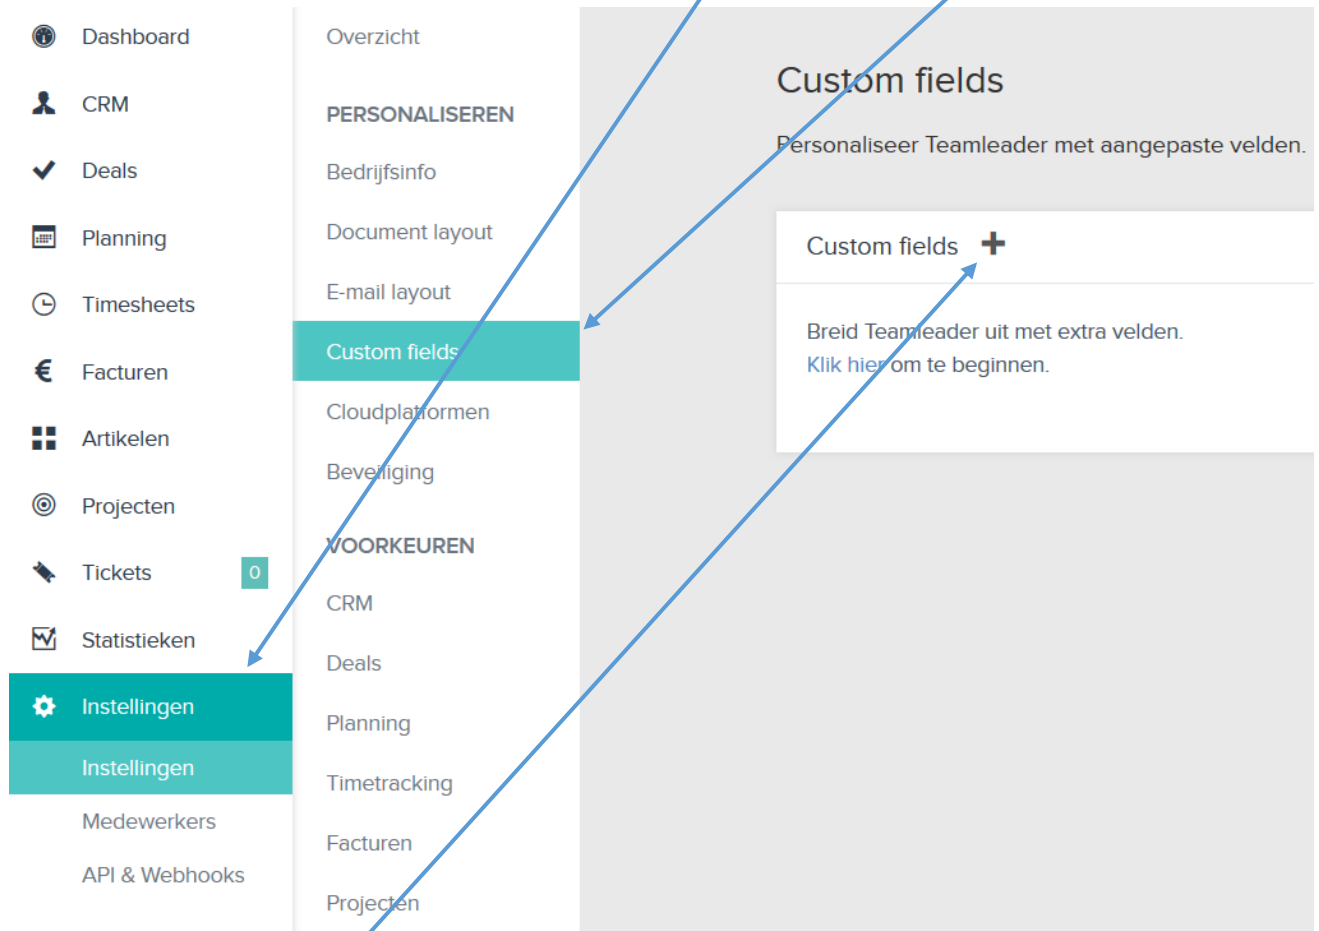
Dashboard
CRM
Deals
Planning
Timesheets
Facturen
Artikelen
Projecten
Tickets 0
Statistieken
Instellingen
Instellingen
Medewerkers
API & Webhooks

Overzicht
PERSONALISEREN
Bedrijfsinfo
Document layout
E-mail layout
Custom fields
Cloudplatformen
Beveiliging
VOORKEUREN
CRM
Deals
Planning
Timetracking
Facturen
Projecten

Custom fields

Personaliseer Teamleader met aangepaste velden.

Custom fields +

Breid Teamleader uit met extra velden.
Klik hier om te beginnen.